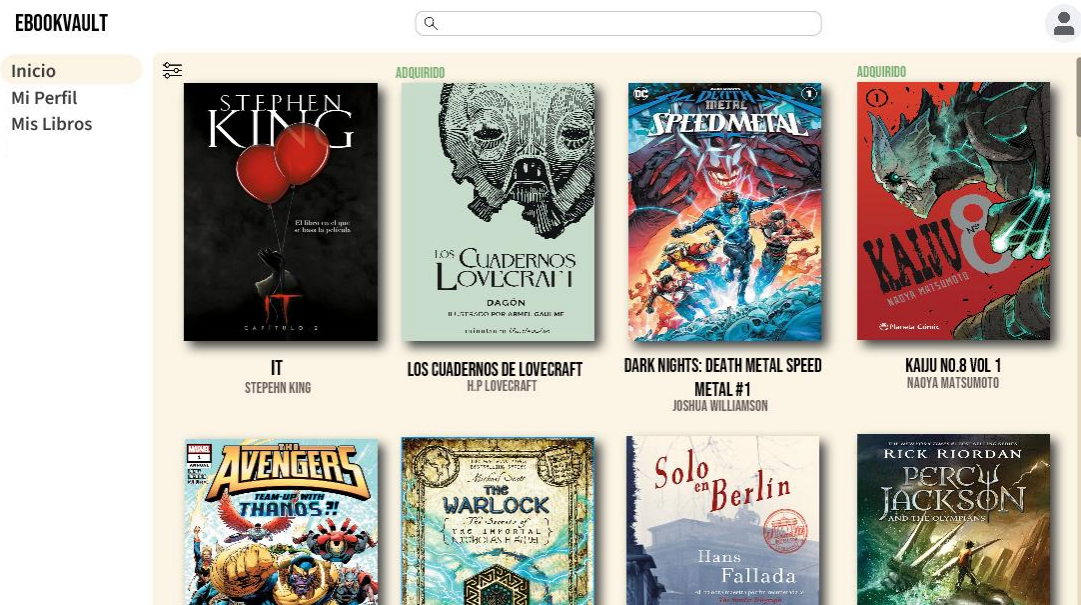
EBOOKVAULT

Inicio
Mi Perfil
Mis Libros

ADQUIRIDO

ADQUIRIDO

STEPHEN KING

El libro en el que se basa la película

IT

CAPÍTULO 2

LOS CUADERNOS LOVECRAFT

DAGÓN

ILUSTRADO POR ARMEL GAULME

DC

DEATH METAL

SPEEDMETAL

1

KAIJU 8

NAOYA MATSUMOTO

Planeta Cómic

IT
STEPEHN KING

LOS CUADERNOS DE LOVECRAFT
H.P LOVECRAFT

DARK NIGHTS: DEATH METAL SPEED METAL #1
JOSHUA WILLIAMSON

KAIJU NO.8 VOL 1
NAOYA MATSUMOTO

MARVEL

AVENGERS

TEAM-UP WITH THANOS?!

The WARLOCK

The Secrets of THE IMMORTAL NICHOLAS FLAMEL

Michael Scott

Solo en Berlín

Hans Fallada

RICK RIORDAN

PERCY JACKSON AND THE OLYMPIANS